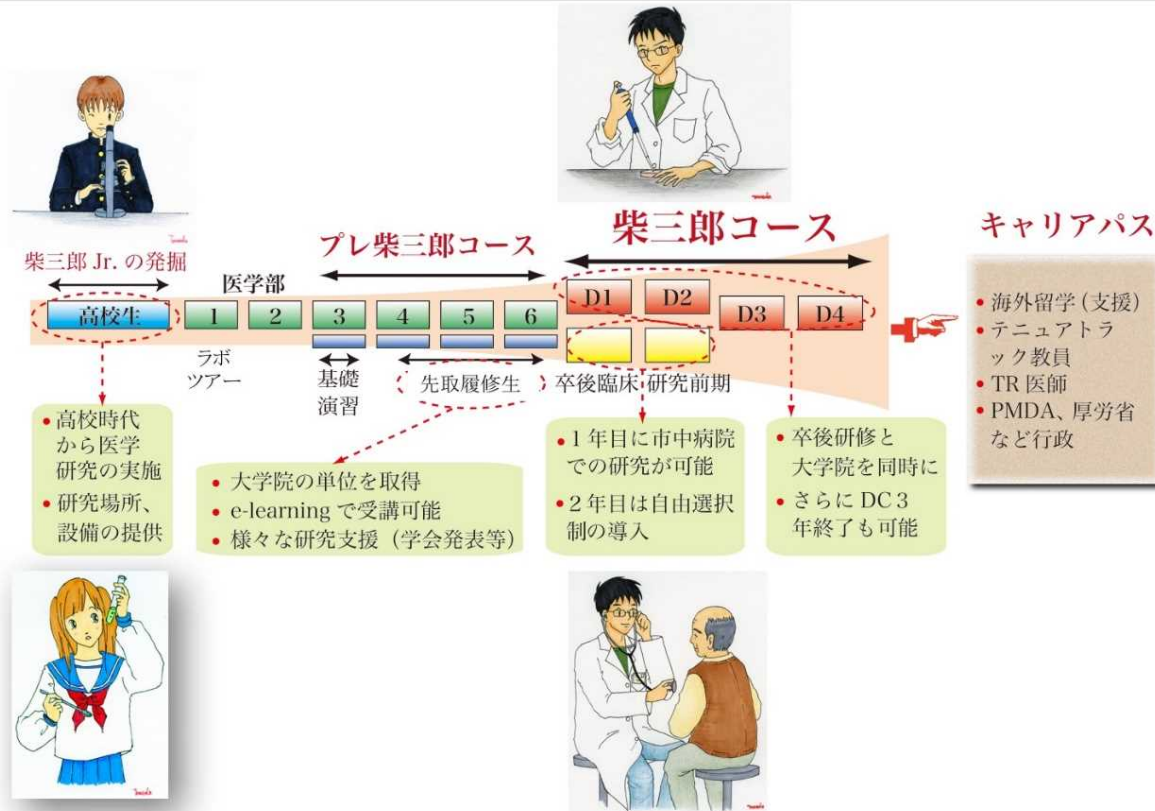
柴三郎コース

キャリアパス

プレ柴三郎コース

柴三郎 Jr. の発掘

医学部

高校生

1

2

3

4

5

6

D1

D2

D3

D4

ラボツアー

基礎演習

先取履修生

卒後臨床

研究前期

• 海外留学（支援）
• テニュアトラック教員
• TR 医師
• PMDA、厚労省など行政

• 高校時代から医学研究の実施
• 研究場所、設備の提供

• 大学院の単位を取得
• e-learning で受講可能
• 様々な研究支援（学会発表等）

• 1 年目に市中病院での研究が可能
• 2 年目は自由選択制の導入

• 卒後研修と大学院を同時に
• さらに DC 3 年終了も可能